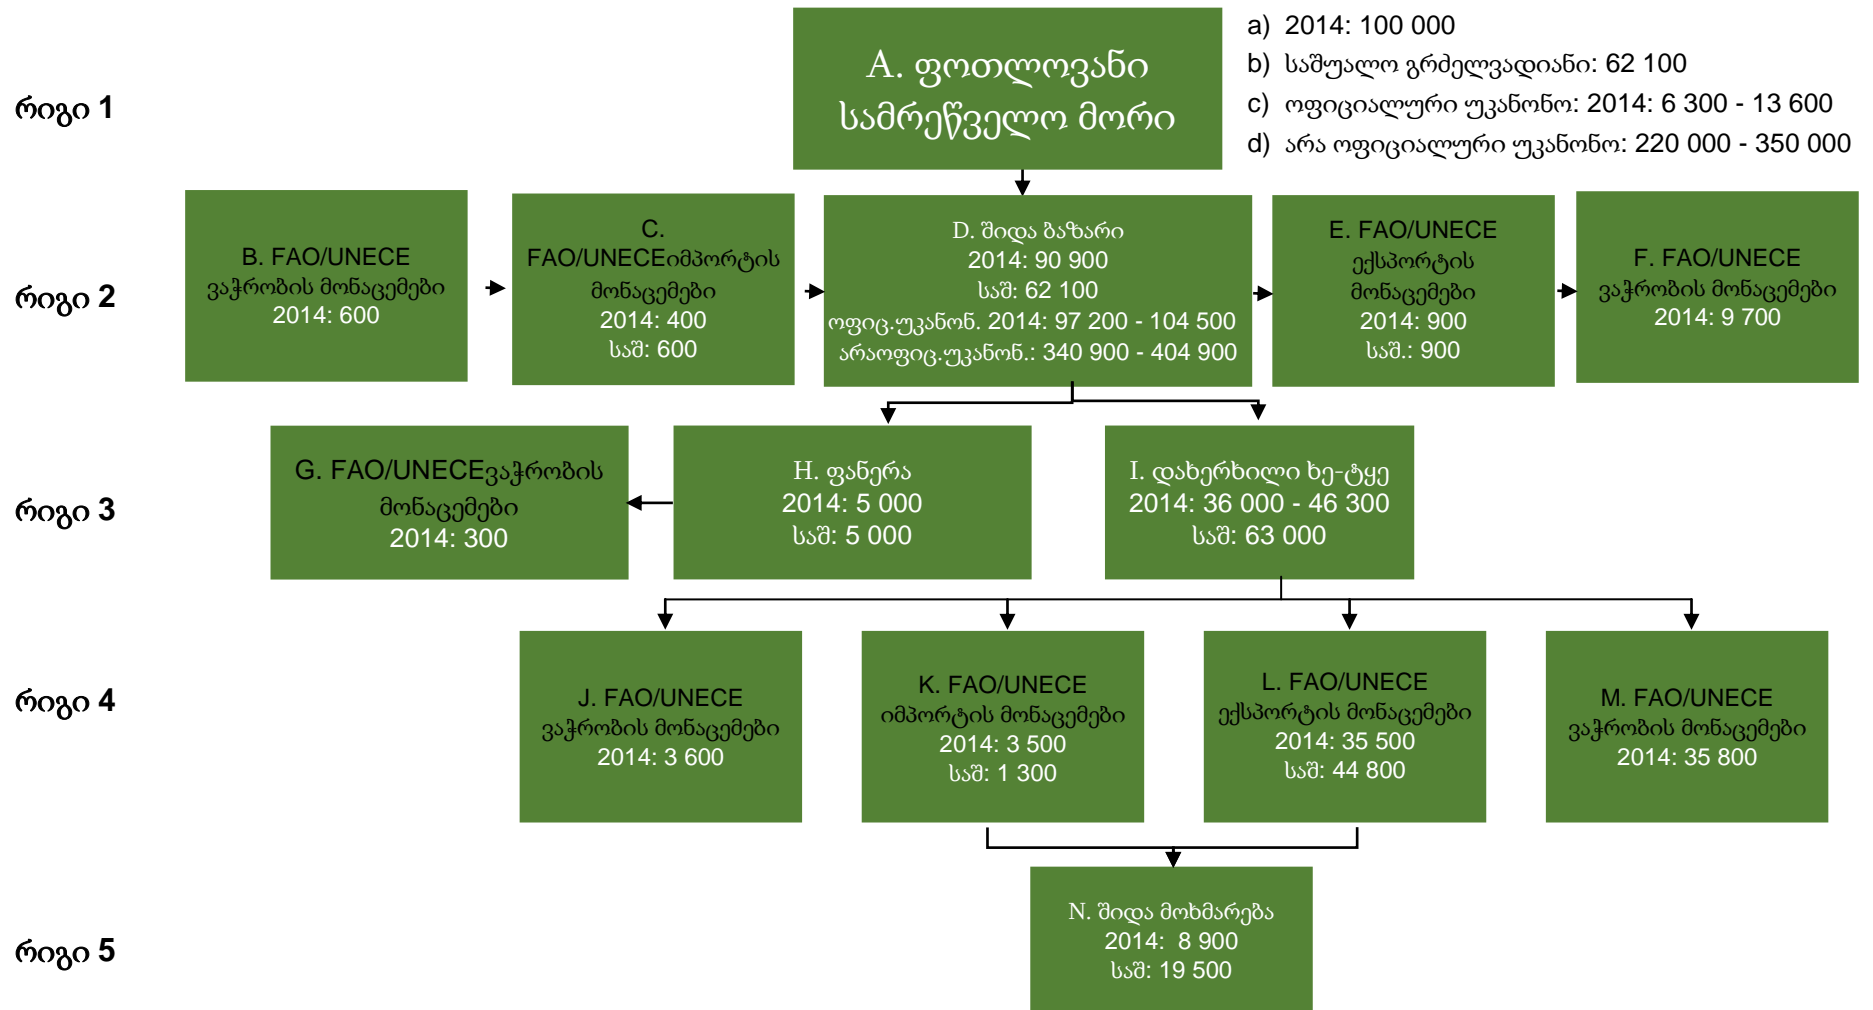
რიგი 1

A. ფოთლოვანი სამრეწველო მორი

a) 2014: 100 000
b) საშუალო გრძელვადიანი: 62 100
c) ოფიციალური უკანონო: 2014: 6 300 - 13 600
d) არა ოფიციალური უკანონო: 220 000 - 350 000

რიგი 2

B. FAO/UNECE ვაჭრობის მონაცემები 2014: 600

C. FAO/UNECEიმპორტის მონაცემები 2014: 400 საშ: 600

D. შიდა ბაზარი 2014: 90 900 საშ: 62 100 ოფიც.უკანონ. 2014: 97 200 - 104 500 არაოფიც.უკანონ.: 340 900 - 404 900

E. FAO/UNECE ექსპორტის მონაცემები 2014: 900 საშ.: 900

F. FAO/UNECE ვაჭრობის მონაცემები 2014: 9 700

რიგი 3

G. FAO/UNECEვაჭრობის მონაცემები 2014: 300

H. ფანერა 2014: 5 000 საშ: 5 000

I. დახერხილი ხე-ტყე 2014: 36 000 - 46 300 საშ: 63 000

რიგი 4

J. FAO/UNECE ვაჭრობის მონაცემები 2014: 3 600

K. FAO/UNECE იმპორტის მონაცემები 2014: 3 500 საშ: 1 300

L. FAO/UNECE ექსპორტის მონაცემები 2014: 35 500 საშ: 44 800

M. FAO/UNECE ვაჭრობის მონაცემები 2014: 35 800

რიგი 5

N. შიდა მოხმარება 2014: 8 900 საშ: 19 500